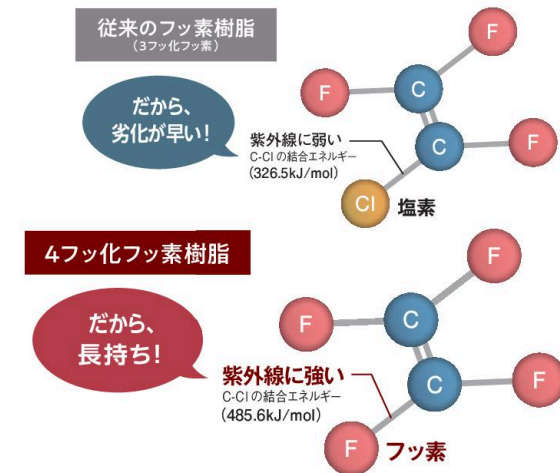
従来のフッ素樹脂
（3フッ化フッ素）

だから、劣化が早い！

紫外線に弱い
C-Clの結合エネルギー
（326.5kJ/mol）

F
C
F
C
F
Cl
塩素

4フッ化フッ素樹脂

だから、長持ち！

紫外線に強い
C-Clの結合エネルギー
（485.6kJ/mol）

F
C
F
C
F
F
フッ素